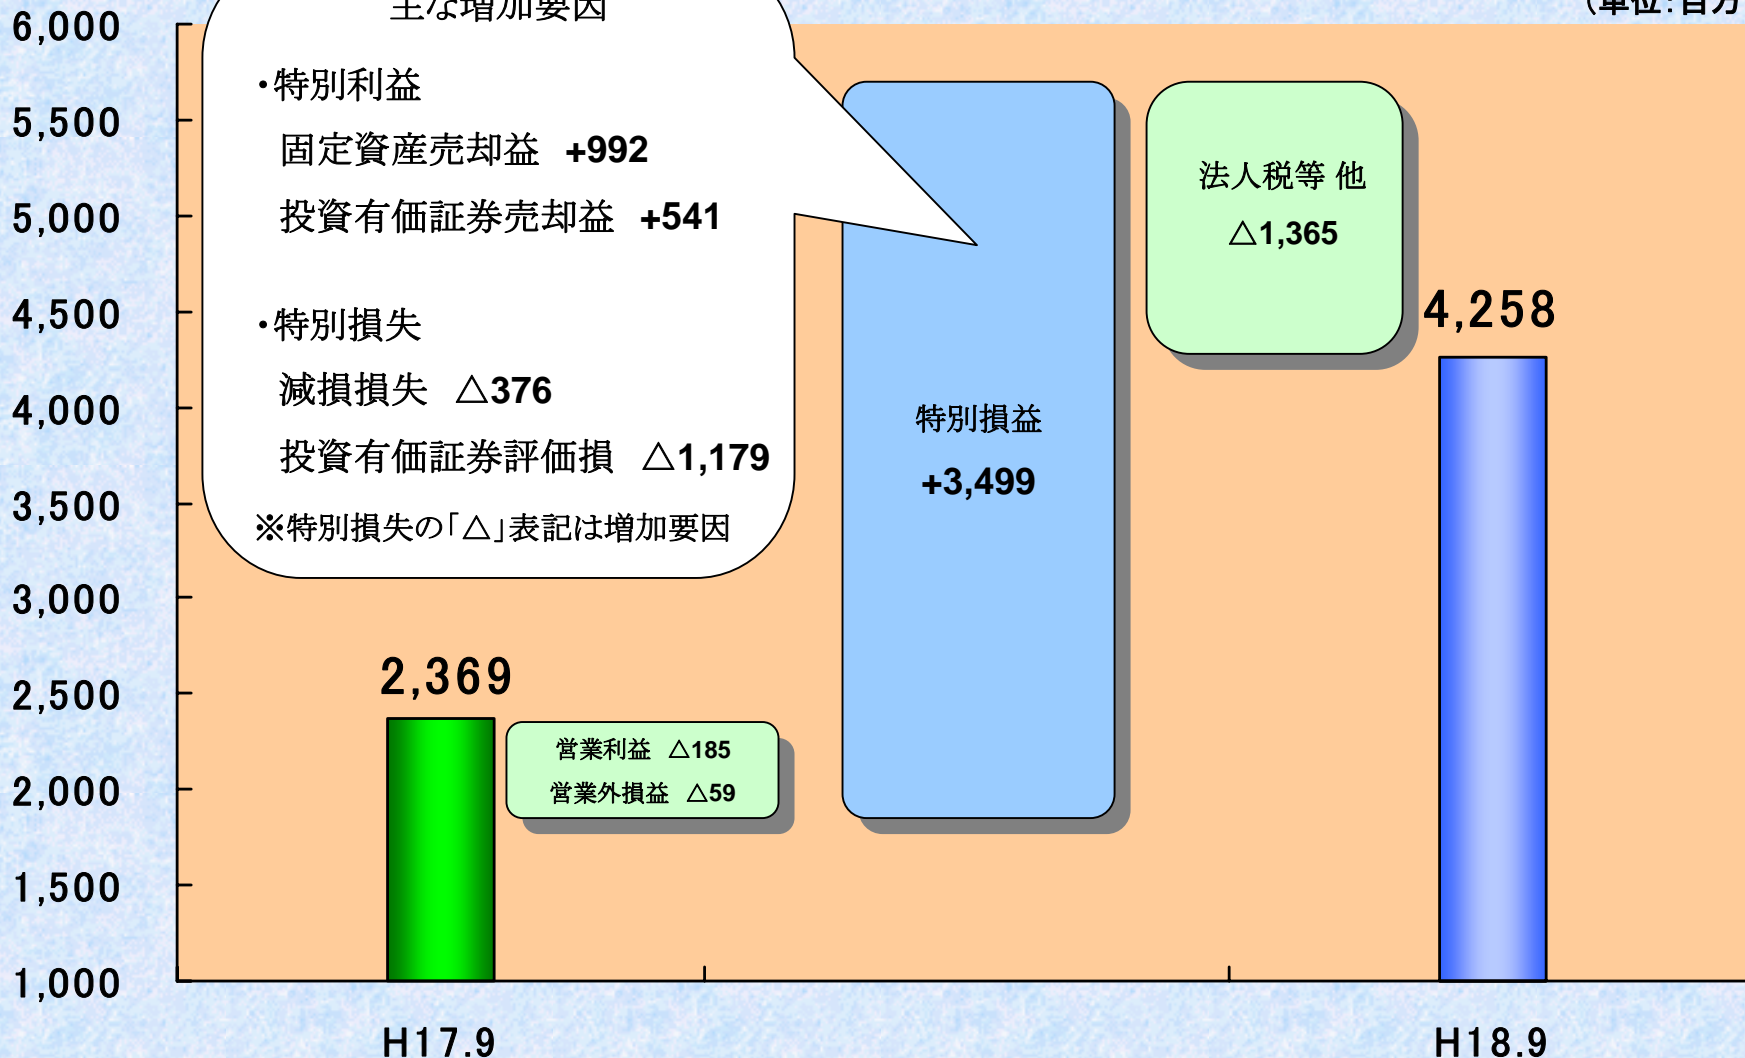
6,000
5,500
5,000
4,500
4,000
3,500
3,000
2,500
2,000
1,500
1,000

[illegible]な増加要因

・特別利益
固定資産売却益 +992
投資有価証券売却益 +541

・特別損失
減損損失 △376
投資有価証券評価損 △1,179
※特別損失の「△」表記は増加要因

(単位:百万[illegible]

2,369

営業利益 △185
営業外損益 △59

特別損益
+3,499

法人税等 他
△1,365

4,258

H17.9
H18.9